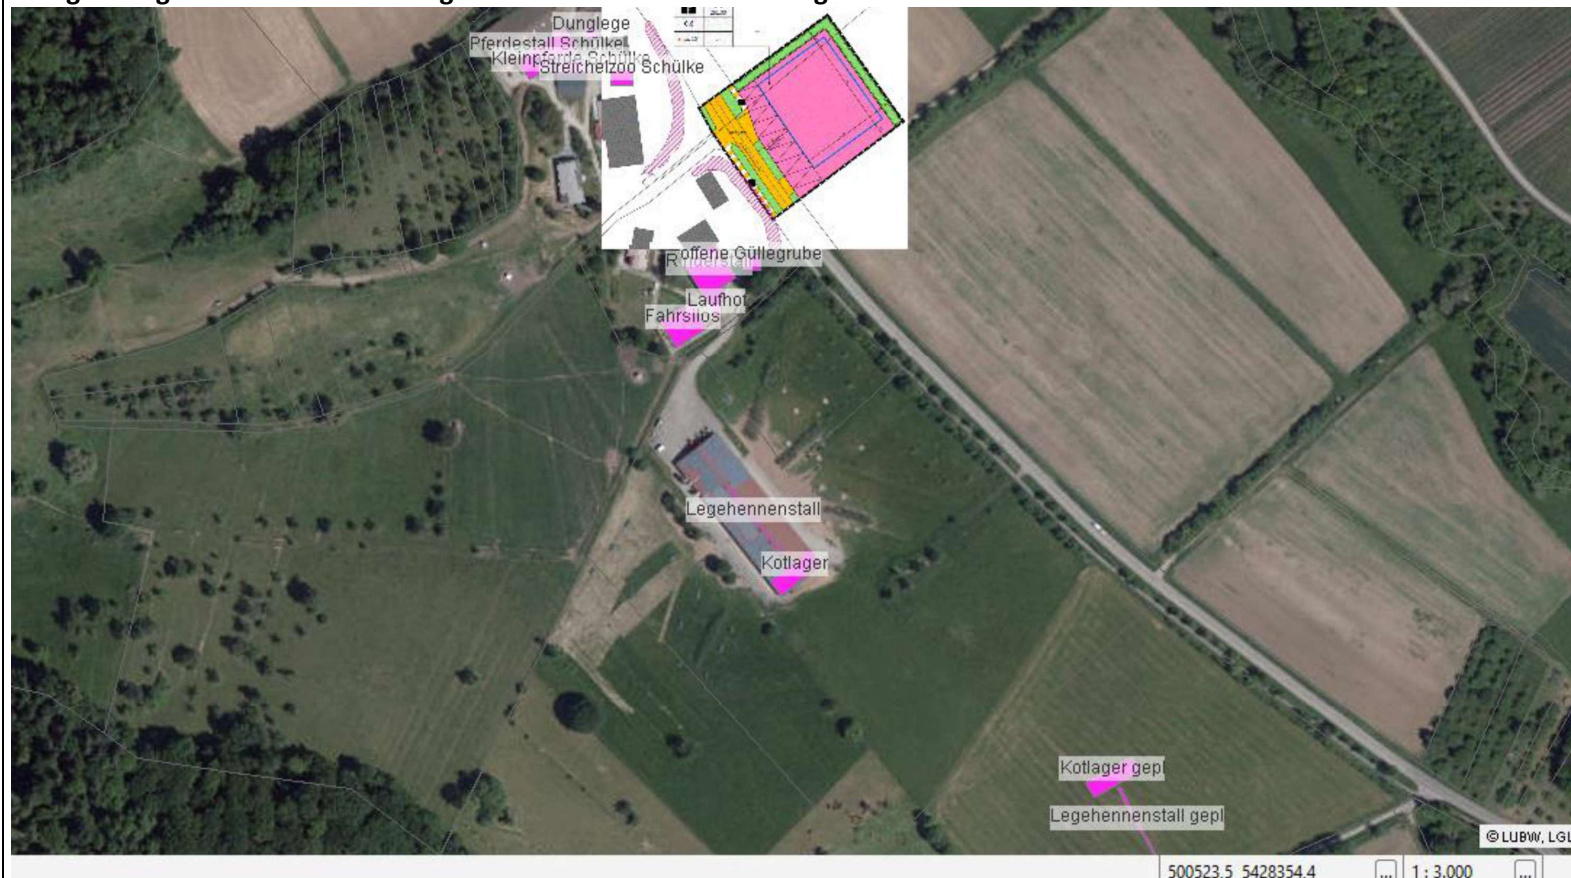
Dunglege
Pferdestall Schülke
Kleinpferde Schülke
Streichelzoo Schülke
offene Güllegrube
Rinderstall
Laufhof
Fahrsilos
Legehennenstall
Kotlager
Kotlager gepl
Legehennenstall gepl
© LUBW, LGL
500523.5 5428354.4
...
1 : 3.000
...